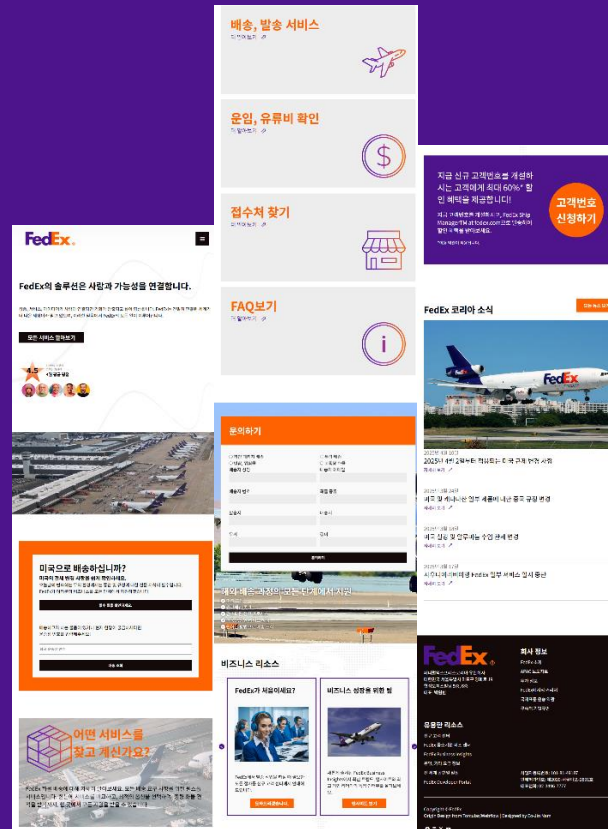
배송, 발송 서비스

운임, 유류비 확인

접수처 찾기

FAQ보기

지금 신규 고객번호를 개설하시는 고객에게 최대 60%* 할인 혜택을 제공합니다!

고객번호 신청하기

FedEx

FedEx의 솔루션은 사람과 가능성을 연결합니다.

모든 서비스 알아보기

4.5

FedEx 코리아 소식

2025년 상반기부터 적용되는 주요 규정 변경 사항

문의하기

미국으로 배송하십니까?

비즈니스 리소스

FedEx가 처음이세요?

비즈니스 성장을 위한 팁

어떤 서비스를 찾고 계신가요?

FedEx

회사 정보

유용한 리소스